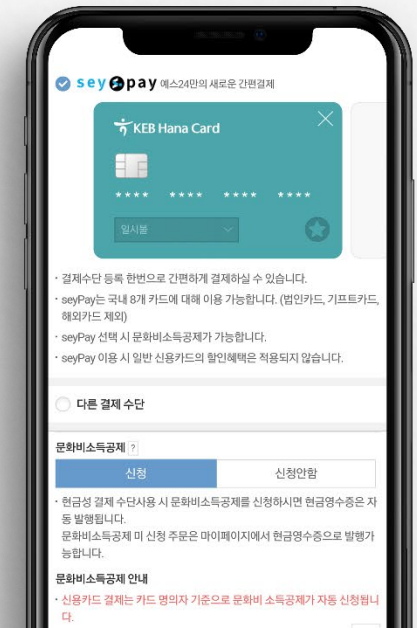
sey pay 예스24만의 새로운 간편결제

KEB Hana Card

**** **** **** ****

일시불

· 결제수단 등록 한번으로 간편하게 결제하실 수 있습니다.
· seyPay는 국내 8개 카드에 대해 이용 가능합니다. (법인카드, 기프트카드, 해외카드 제외)
· seyPay 선택 시 문화비소득공제가 가능합니다.
· seyPay 이용 시 일반 신용카드의 할인혜택은 적용되지 않습니다.

다른 결제 수단

문화비소득공제 ?

| 신청 | 신청안함 |
|---|---|

· 현금성 결제 수단사용 시 문화비소득공제를 신청하시면 현금영수증은 자동 발행됩니다.
문화비소득공제 미 신청 주문은 마이페이지에서 현금영수증으로 발행가능합니다.

문화비소득공제 안내

· 신용카드 결제는 카드 명의자 기준으로 문화비 소득공제가 자동 신청됩니다.